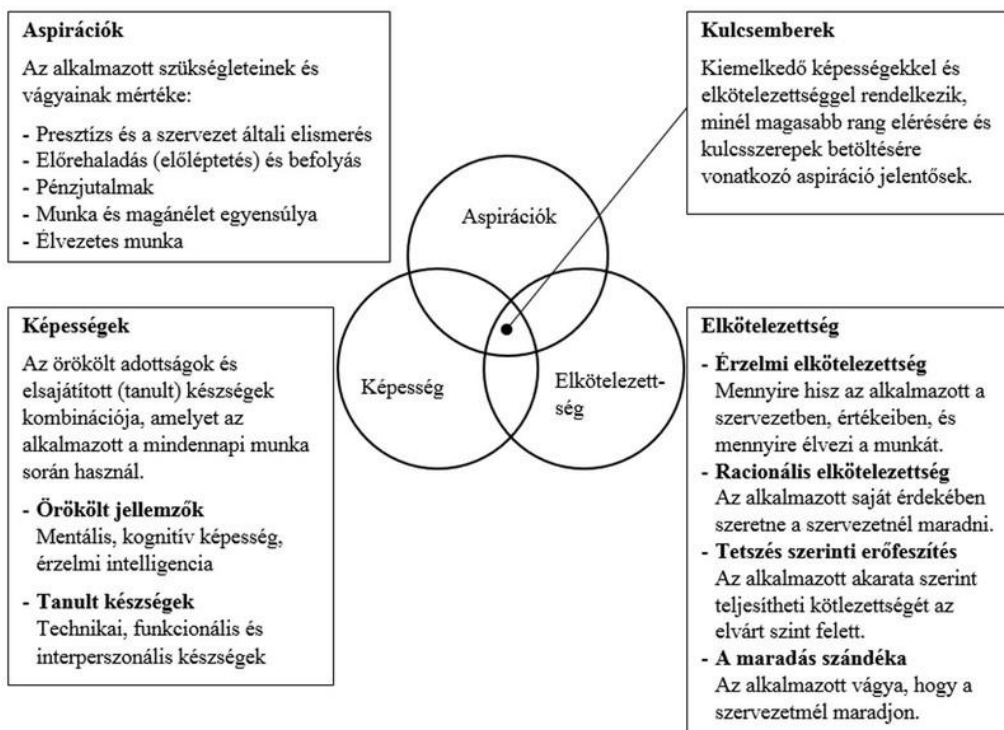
**Aspirációk**

Az alkalmazott szükségleteinek és vágyainak mértéke:

- Presztízs és a szervezet általi elismerés
- Előrehaladás (előléptetés) és befolyás
- Pénzjutalmak
- Munka és magánélet egyensúlya
- Élvezetes munka

**Kulcsemberek**

Kiemelkedő képességekkel és elkötelezettséggel rendelkezik, minél magasabb rang elérésére és kulcsszerepek betöltésére vonatkozó aspiráció jelentősek.

Aspirációk

Képesség

Elkötelezett-ség

**Képességek**

Az örökölt adottságok és elsajátított (tanult) készségek kombinációja, amelyet az alkalmazott a mindennapi munka során használ.

- **Örökölt jellemzők**
Mentális, kognitív képesség, érzelmi intelligencia

- **Tanult készségek**
Technikai, funkcionális és interperszonális készségek

**Elkötelezettség**

- **Érzelmi elkötelezettség**
Mennyire hisz az alkalmazott a szervezetben, értékeiben, és mennyire élvezi a munkát.
- **Racionális elkötelezettség**
Az alkalmazott saját érdekében szeretne a szervezetnél maradni.
- **Tetszés szerinti erőfeszítés**
Az alkalmazott akarata szerint teljesítheti kötlezettségét az elvárt szint felett.
- **A maradás szándéka**
Az alkalmazott vágya, hogy a szervezetmél maradjon.